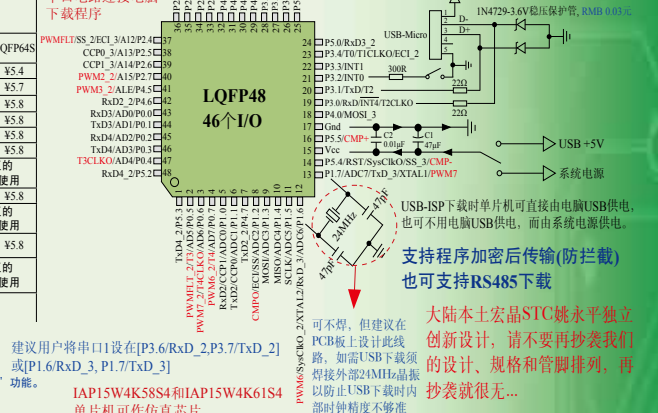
下载程序

QFP64S

¥5.4
¥5.7
¥5.8
¥5.8
¥5.8
¥5.8
的
使用
的
使用
¥5.8
的
使用

PWMFLT/SS_2/ECI_3/A12/P2.4 37
CCP0_3/A13/P2.5 38
CCP1_3/A14/P2.6 39
PWM2_2/A15/P2.7 40
PWM3_2/ALE/P4.5 41
RxD2_2/P4.6 42
RxD3/AD0/P0.0 43
TxD3/AD1/P0.1 44
RxD4/AD2/P0.2 45
TxD4/AD3/P0.3 46
T3CLKO/AD4/P0.4 47
RxD4_2/P5.2 48

LQFP48
46个I/O

24 P5.0/RxD3_2
23 P3.4/T0/T1CLKO/ECI_2
22 P3.3/INT1
21 P3.2/INT0
20 P3.1/TxD/T2
19 P3.0/RxD/INT4/T2CLKO
18 P4.0/MOSI_3
17 Gnd
16 P5.5/CMP+
15 Vcc
14 P5.4/RST/SysClkO/SS_3/CMP-
13 P1.7/ADC7/TxD_3/XTAL1/PWM7

TxD4_2/P5.3
PWMFLT_2/T3/AD5/P0.5
T4CLKO/T2/AD6/P0.6
PWM6_2/T4/AD7/P0.7
RxD2/CCP1/ADC0/P1.0
TxD2/CCP0/ADC1/P1.1
ECI/ADC2/P1.2
TxD_2/P4.4
CMPO/ECI/SS/ADC2/P1.2
MOSI/ADC3/P1.3
MISO/ADC4/P1.4
SCLK/ADC5/P1.5
PWM6/SysClkO_2/XTAL2/RxD_3/ADC6/P1.6

USB-Micro
D-
D+
1N4729-3.6V稳压保护管, RMB 0.03元
300R
22Ω
22Ω
C2 0.01μF
C1 47μF
USB +5V
系统电源
24MHz
47pF
47pF

USB-ISP下载时单片机可直接由电脑USB供电,也可不用电脑USB供电,而由系统电源供电。

支持程序加密后传输(防拦截)
也可支持RS485下载

可不焊,但建议在PCB板上设计此线路,如需USB下载须焊接外部24MHz晶振以防止USB下载时内部时钟精度不够准

大陆本土宏晶STC姚永平独立创新设计,请不要再抄袭我们的设计、规格和管脚排列,再抄袭就很无...

建议用户将串口1设在[P3.6/RxD_2,P3.7/TxD_2]或[P1.6/RxD_3, P1.7/TxD_3]功能。

IAP15W4K58S4和IAP15W4K61S4
单片机可作仿真芯片